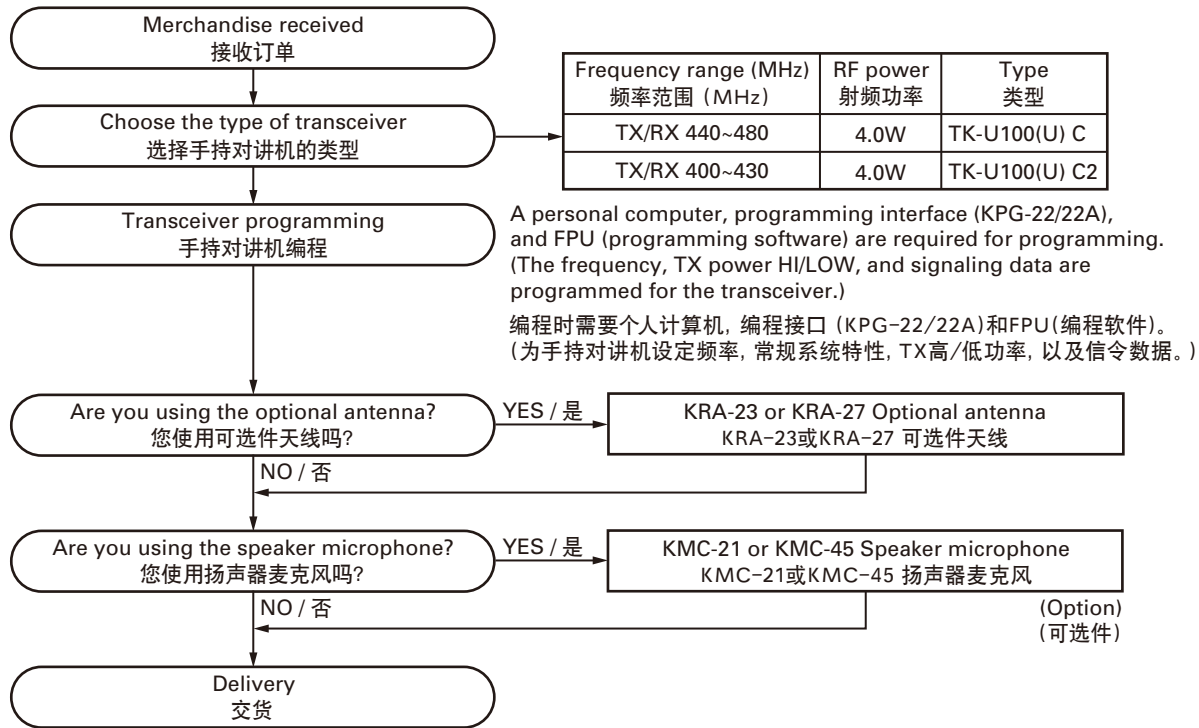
Merchandise received
接收订单

Choose the type of transceiver
选择手持对讲机的类型

| Frequency range (MHz) 频率范围（MHz） | RF power 射频功率 | Type 类型 |
|---|---|---|
| TX/RX 440~480 | 4.0W | TK-U100(U) C |
| TX/RX 400~430 | 4.0W | TK-U100(U) C2 |

Transceiver programming
手持对讲机编程

A personal computer, programming interface (KPG-22/22A), and FPU (programming software) are required for programming. (The frequency, TX power HI/LOW, and signaling data are programmed for the transceiver.)

编程时需要个人计算机，编程接口（KPG-22/22A）和FPU(编程软件)。（为手持对讲机设定频率，常规系统特性，TX高/低功率，以及信令数据。）

Are you using the optional antenna?
您使用可选件天线吗?

YES / 是

KRA-23 or KRA-27 Optional antenna
KRA-23或KRA-27 可选件天线

NO / 否

Are you using the speaker microphone?
您使用扬声器麦克风吗?

YES / 是

KMC-21 or KMC-45 Speaker microphone
KMC-21或KMC-45 扬声器麦克风

NO / 否

(Option)
（可选件）

Delivery
交货